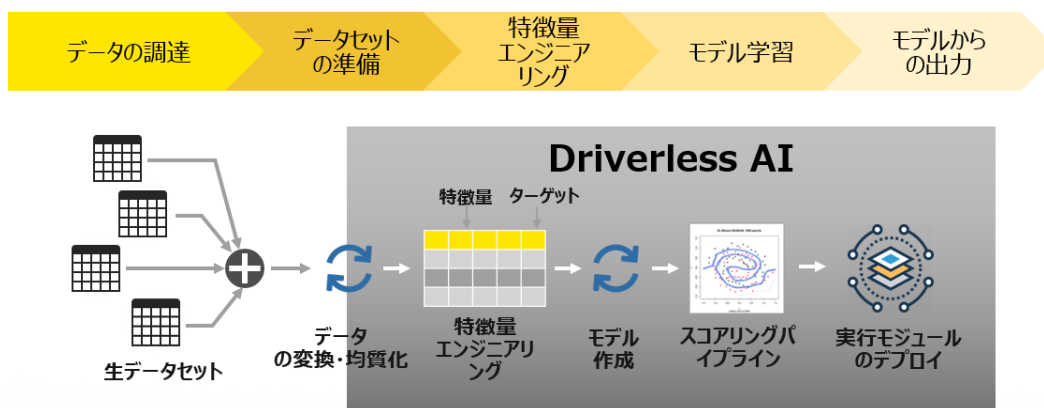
データの調達

データセットの準備

特徴量エンジニアリング

モデル学習

モデルからの出力

Driverless AI

特徴量

ターゲット

生データセット

データの変換・均質化

特徴量エンジニアリング

モデル作成

スコアリングパイプライン

実行モジュールのデプロイ